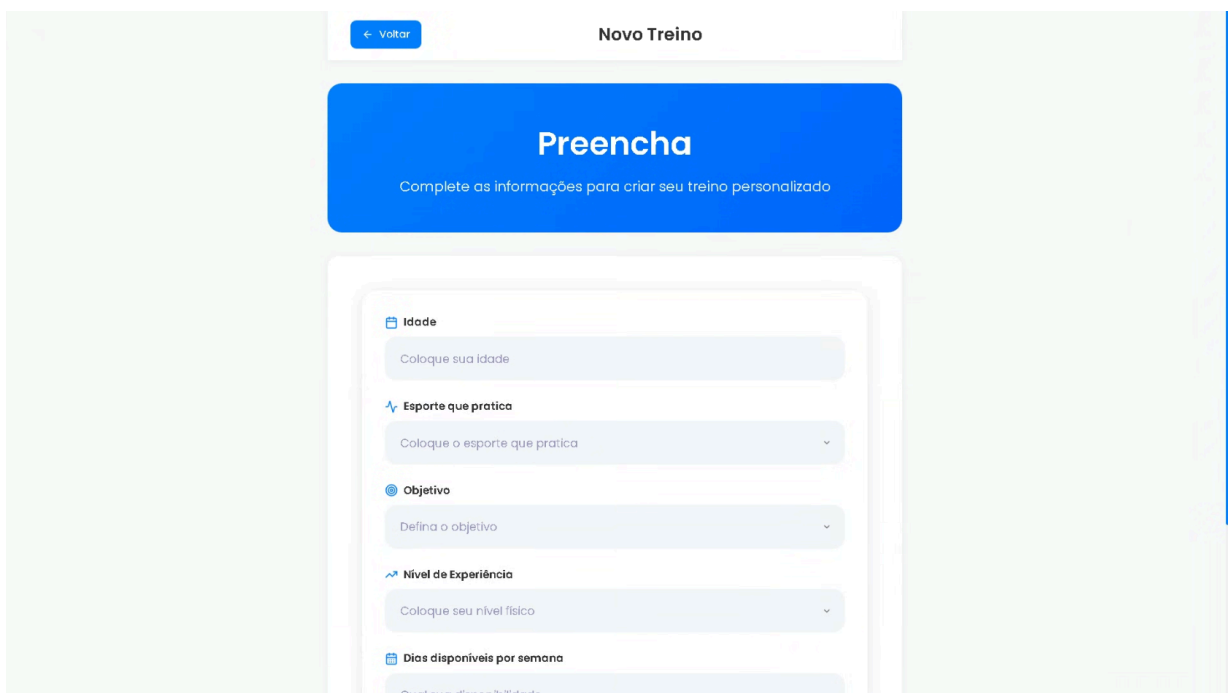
← Voltar

Novo Treino

Preencha

Complete as informações para criar seu treino personalizado

Idade

Coloque sua idade

Esporte que pratica

Coloque o esporte que pratica

Objetivo

Defina o objetivo

Nível de Experiência

Coloque seu nível físico

Dias disponíveis por semana

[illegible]